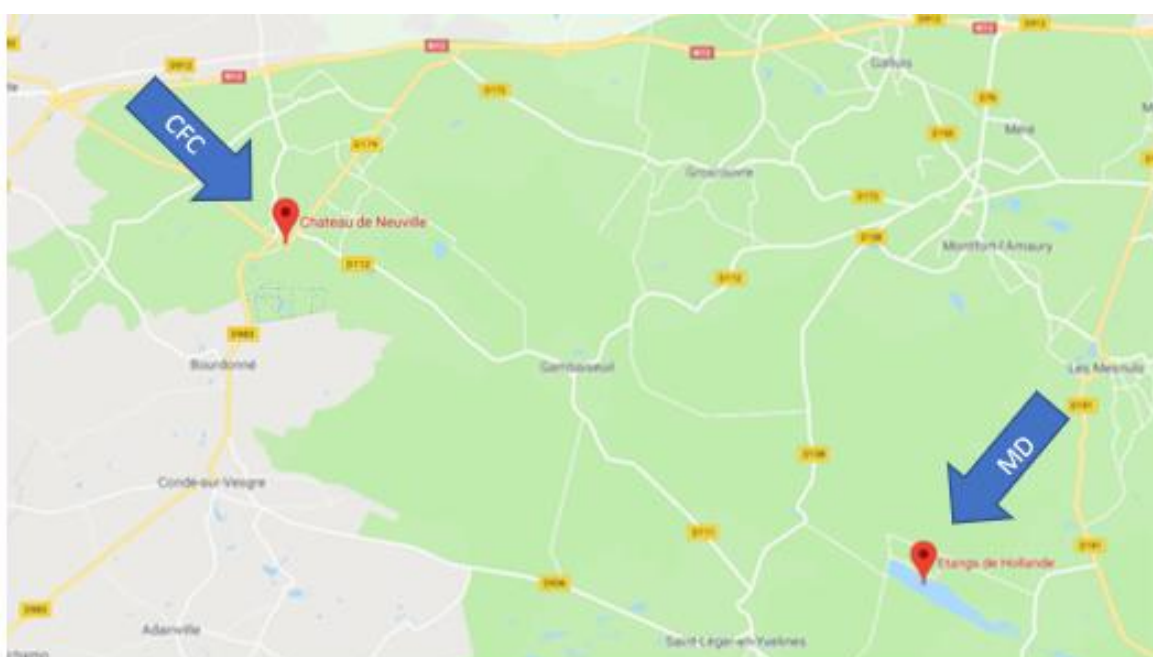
D912
N12
N12
D912
N12
Galluis
D76
D115
Méré
CFC
D179
Grosrouvre
D155
Chateau de Neuville
D138
D112
Montfort-l'Amaury
D112
D983
Bourdonné
Gambaiseuil
Les Mesnuls
D191
MD
D138
Condé-sur-Vesgre
D111
Etangs de Hollande
D191
D936
D983
Adainville
Saint-Léger-en-Yvelines